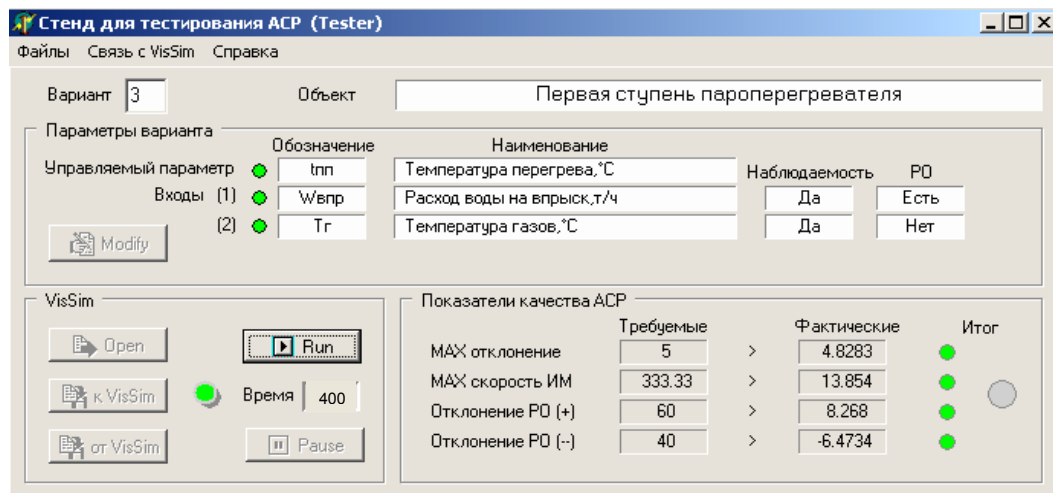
Стенд для тестирования АСР (Tester)

Файлы Связь с VisSim Справка

Вариант 3

Объект Первая ступень пароперегревателя

Параметры варианта

| | Обозначение | Наименование | Наблюдаемость | РО |
|---|---|---|---|---|
| Управляемый параметр | tпп | Температура перегрева,°С | | |
| Входы (1) | Wвпр | Расход воды на впрыск,т/ч | Да | Есть |
| (2) | Тг | Температура газов,°С | Да | Нет |

Modify

VisSim

Open

Run

к VisSim

Время 400

от VisSim

Pause

Показатели качества АСР

| | Требуемые | | Фактические | Итог |
|---|---|---|---|---|
| MAX отклонение | 5 | > | 4.8283 | |
| MAX скорость ИМ | 333.33 | > | 13.854 | |
| Отклонение РО (+) | 60 | > | 8.268 | |
| Отклонение РО (--) | 40 | > | -6.4734 | |